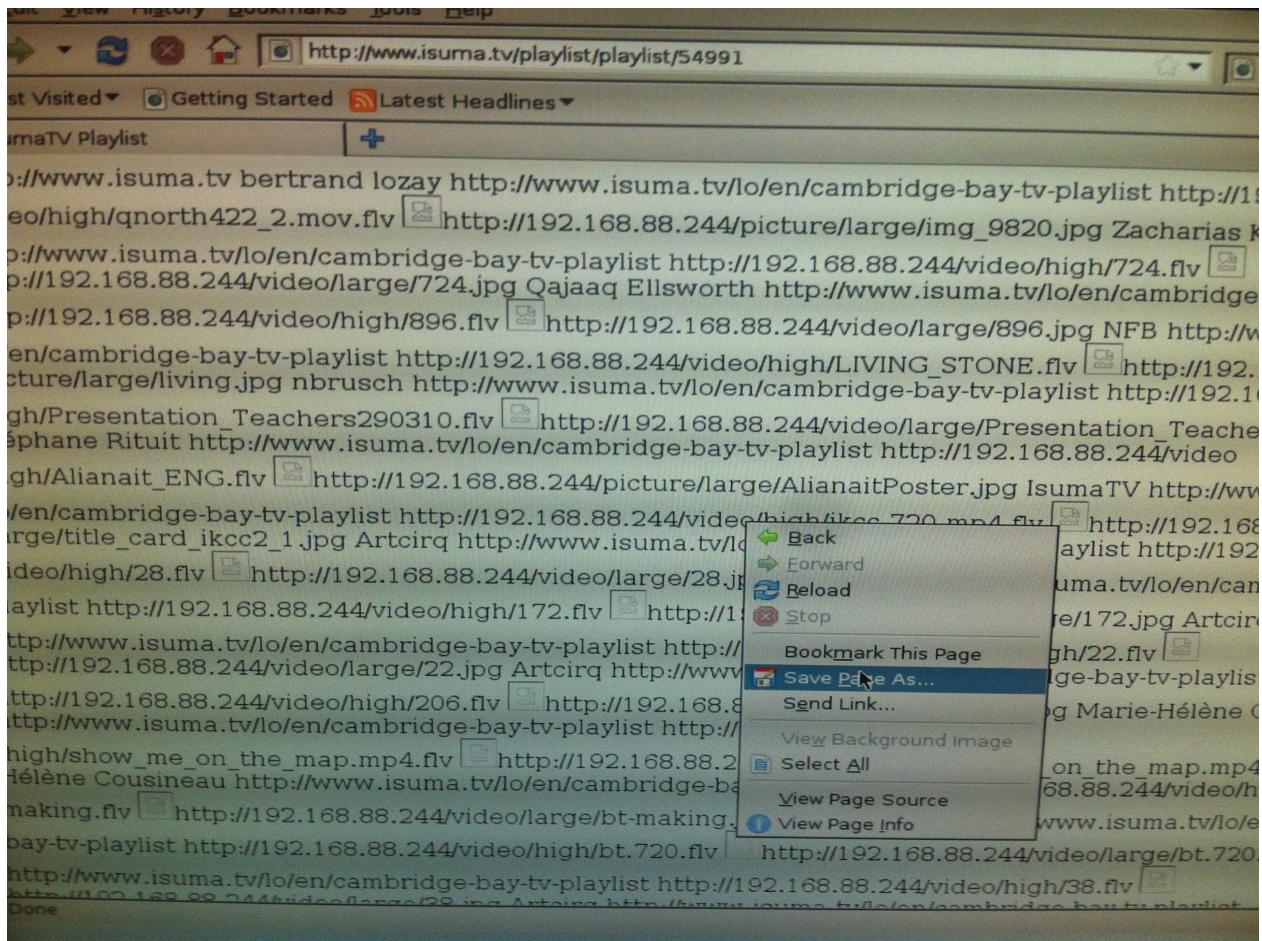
dit View History Bookmarks Tools Help

http://www.isuma.tv/playlist/playlist/54991

st Visited ▾ Getting Started Latest Headlines ▾

maTV Playlist

://www.isuma.tv bertrand lozay http://www.isuma.tv/lo/en/cambridge-bay-tv-playlist http://1
eo/high/qnorth422_2.mov.flv http://192.168.88.244/picture/large/img_9820.jpg Zacharias k
p://www.isuma.tv/lo/en/cambridge-bay-tv-playlist http://192.168.88.244/video/high/724.flv
p://192.168.88.244/video/large/724.jpg Qajaaq Ellsworth http://www.isuma.tv/lo/en/cambridge
p://192.168.88.244/video/high/896.flv http://192.168.88.244/video/large/896.jpg NFB http://w
en/cambridge-bay-tv-playlist http://192.168.88.244/video/high/LIVING_STONE.flv http://192.
cture/large/living.jpg nbrusch http://www.isuma.tv/lo/en/cambridge-bay-tv-playlist http://192.1
gh/Presentation_Teachers290310.flv http://192.168.88.244/video/large/Presentation_Teache
éphane Rituit http://www.isuma.tv/lo/en/cambridge-bay-tv-playlist http://192.168.88.244/video
gh/Alianait_ENG.flv http://192.168.88.244/picture/large/AlianaitPoster.jpg IsumaTV http://ww
/en/cambridge-bay-tv-playlist http://192.168.88.244/video/high/ikcc_720.mp4.flv http://192.168
rge/title_card_ikcc2_1.jpg Artcirq http://www.isuma.tv/lo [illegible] aylist http://192
ideo/high/28.flv http://192.168.88.244/video/large/28.jp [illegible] uma.tv/lo/en/cam
aylist http://192.168.88.244/video/high/172.flv http://1 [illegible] e/172.jpg Artcir
ttp://www.isuma.tv/lo/en/cambridge-bay-tv-playlist http:/ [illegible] gh/22.flv
ttp://192.168.88.244/video/large/22.jpg Artcirq http://www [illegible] ge-bay-tv-playlis
ttp://192.168.88.244/video/high/206.flv http://192.168.8 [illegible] g Marie-Hélène C
ttp://www.isuma.tv/lo/en/cambridge-bay-tv-playlist http://
high/show_me_on_the_map.mp4.flv http://192.168.88.2 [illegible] _on_the_map.mp4
Hélène Cousineau http://www.isuma.tv/lo/en/cambridge-ba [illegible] 68.88.244/video/h
making.flv http://192.168.88.244/video/large/bt-making. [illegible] www.isuma.tv/lo/e
bay-tv-playlist http://192.168.88.244/video/high/bt.720.flv http://192.168.88.244/video/large/bt.720.
http://www.isuma.tv/lo/en/cambridge-bay-tv-playlist http://192.168.88.244/video/high/38.flv
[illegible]

Back
Forward
Reload
Stop
Bookmark This Page
Save Page As...
Send Link...
View Background Image
Select All
View Page Source
View Page Info

Done